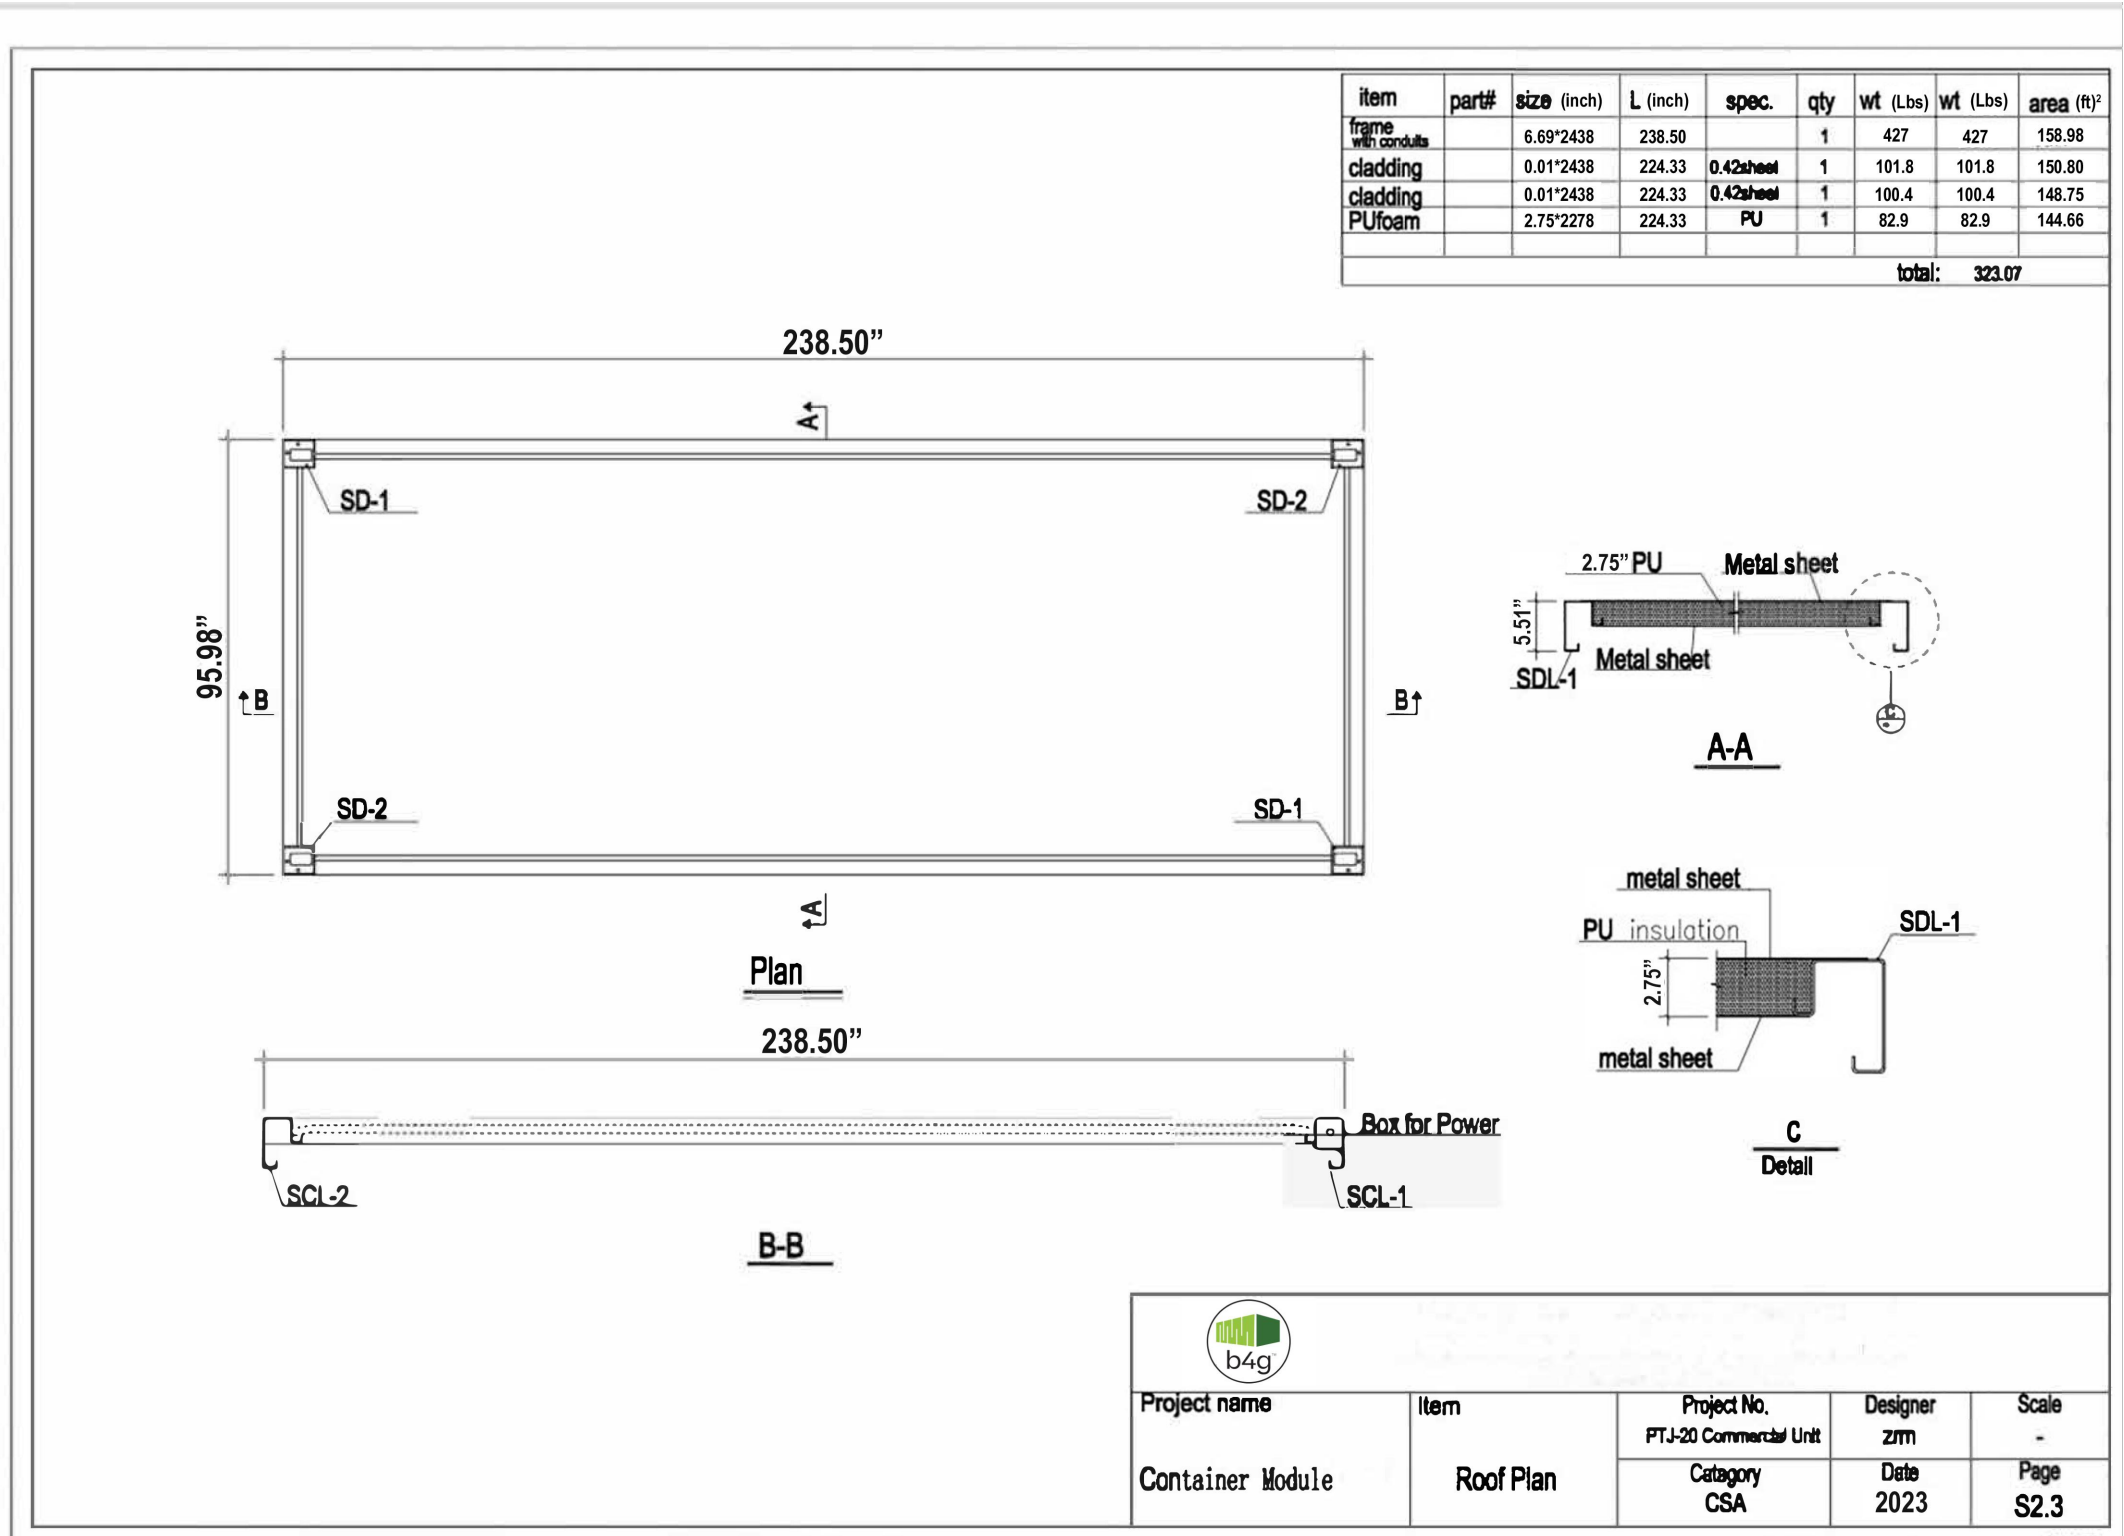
| item | part# | size (inch) | L (inch) | spec. | qty | wt (Lbs) | wt (Lbs) | area (ft)$^2$ |
|---|---|---|---|---|---|---|---|---|
| frame with conduits | | 6.69*2438 | 238.50 | | 1 | 427 | 427 | 158.98 |
| cladding | | 0.01*2438 | 224.33 | 0.42sheet | 1 | 101.8 | 101.8 | 150.80 |
| cladding | | 0.01*2438 | 224.33 | 0.42sheet | 1 | 100.4 | 100.4 | 148.75 |
| PUfoam | | 2.75*2278 | 224.33 | PU | 1 | 82.9 | 82.9 | 144.66 |
| | | | | | | | | |
| | | | | | | total: | 323.07 | |

238.50”

A

SD-1

SD-2

95.98”

B

B

SD-2

SD-1

A

Plan

2.75” PU

Metal sheet

5.51”

Metal sheet

SDL-1

A-A

metal sheet

PU insulation

SDL-1

2.75”

metal sheet

C

Detail

238.50”

Box for Power

SCL-2

SCL-1

B-B

b4g

| Project name | Item | Project No. PTJ-20 Commercial Unit | Designer zm | Scale - |
|---|---|---|---|---|
| Container Module | Roof Plan | Catagory CSA | Date 2023 | Page S2.3 |